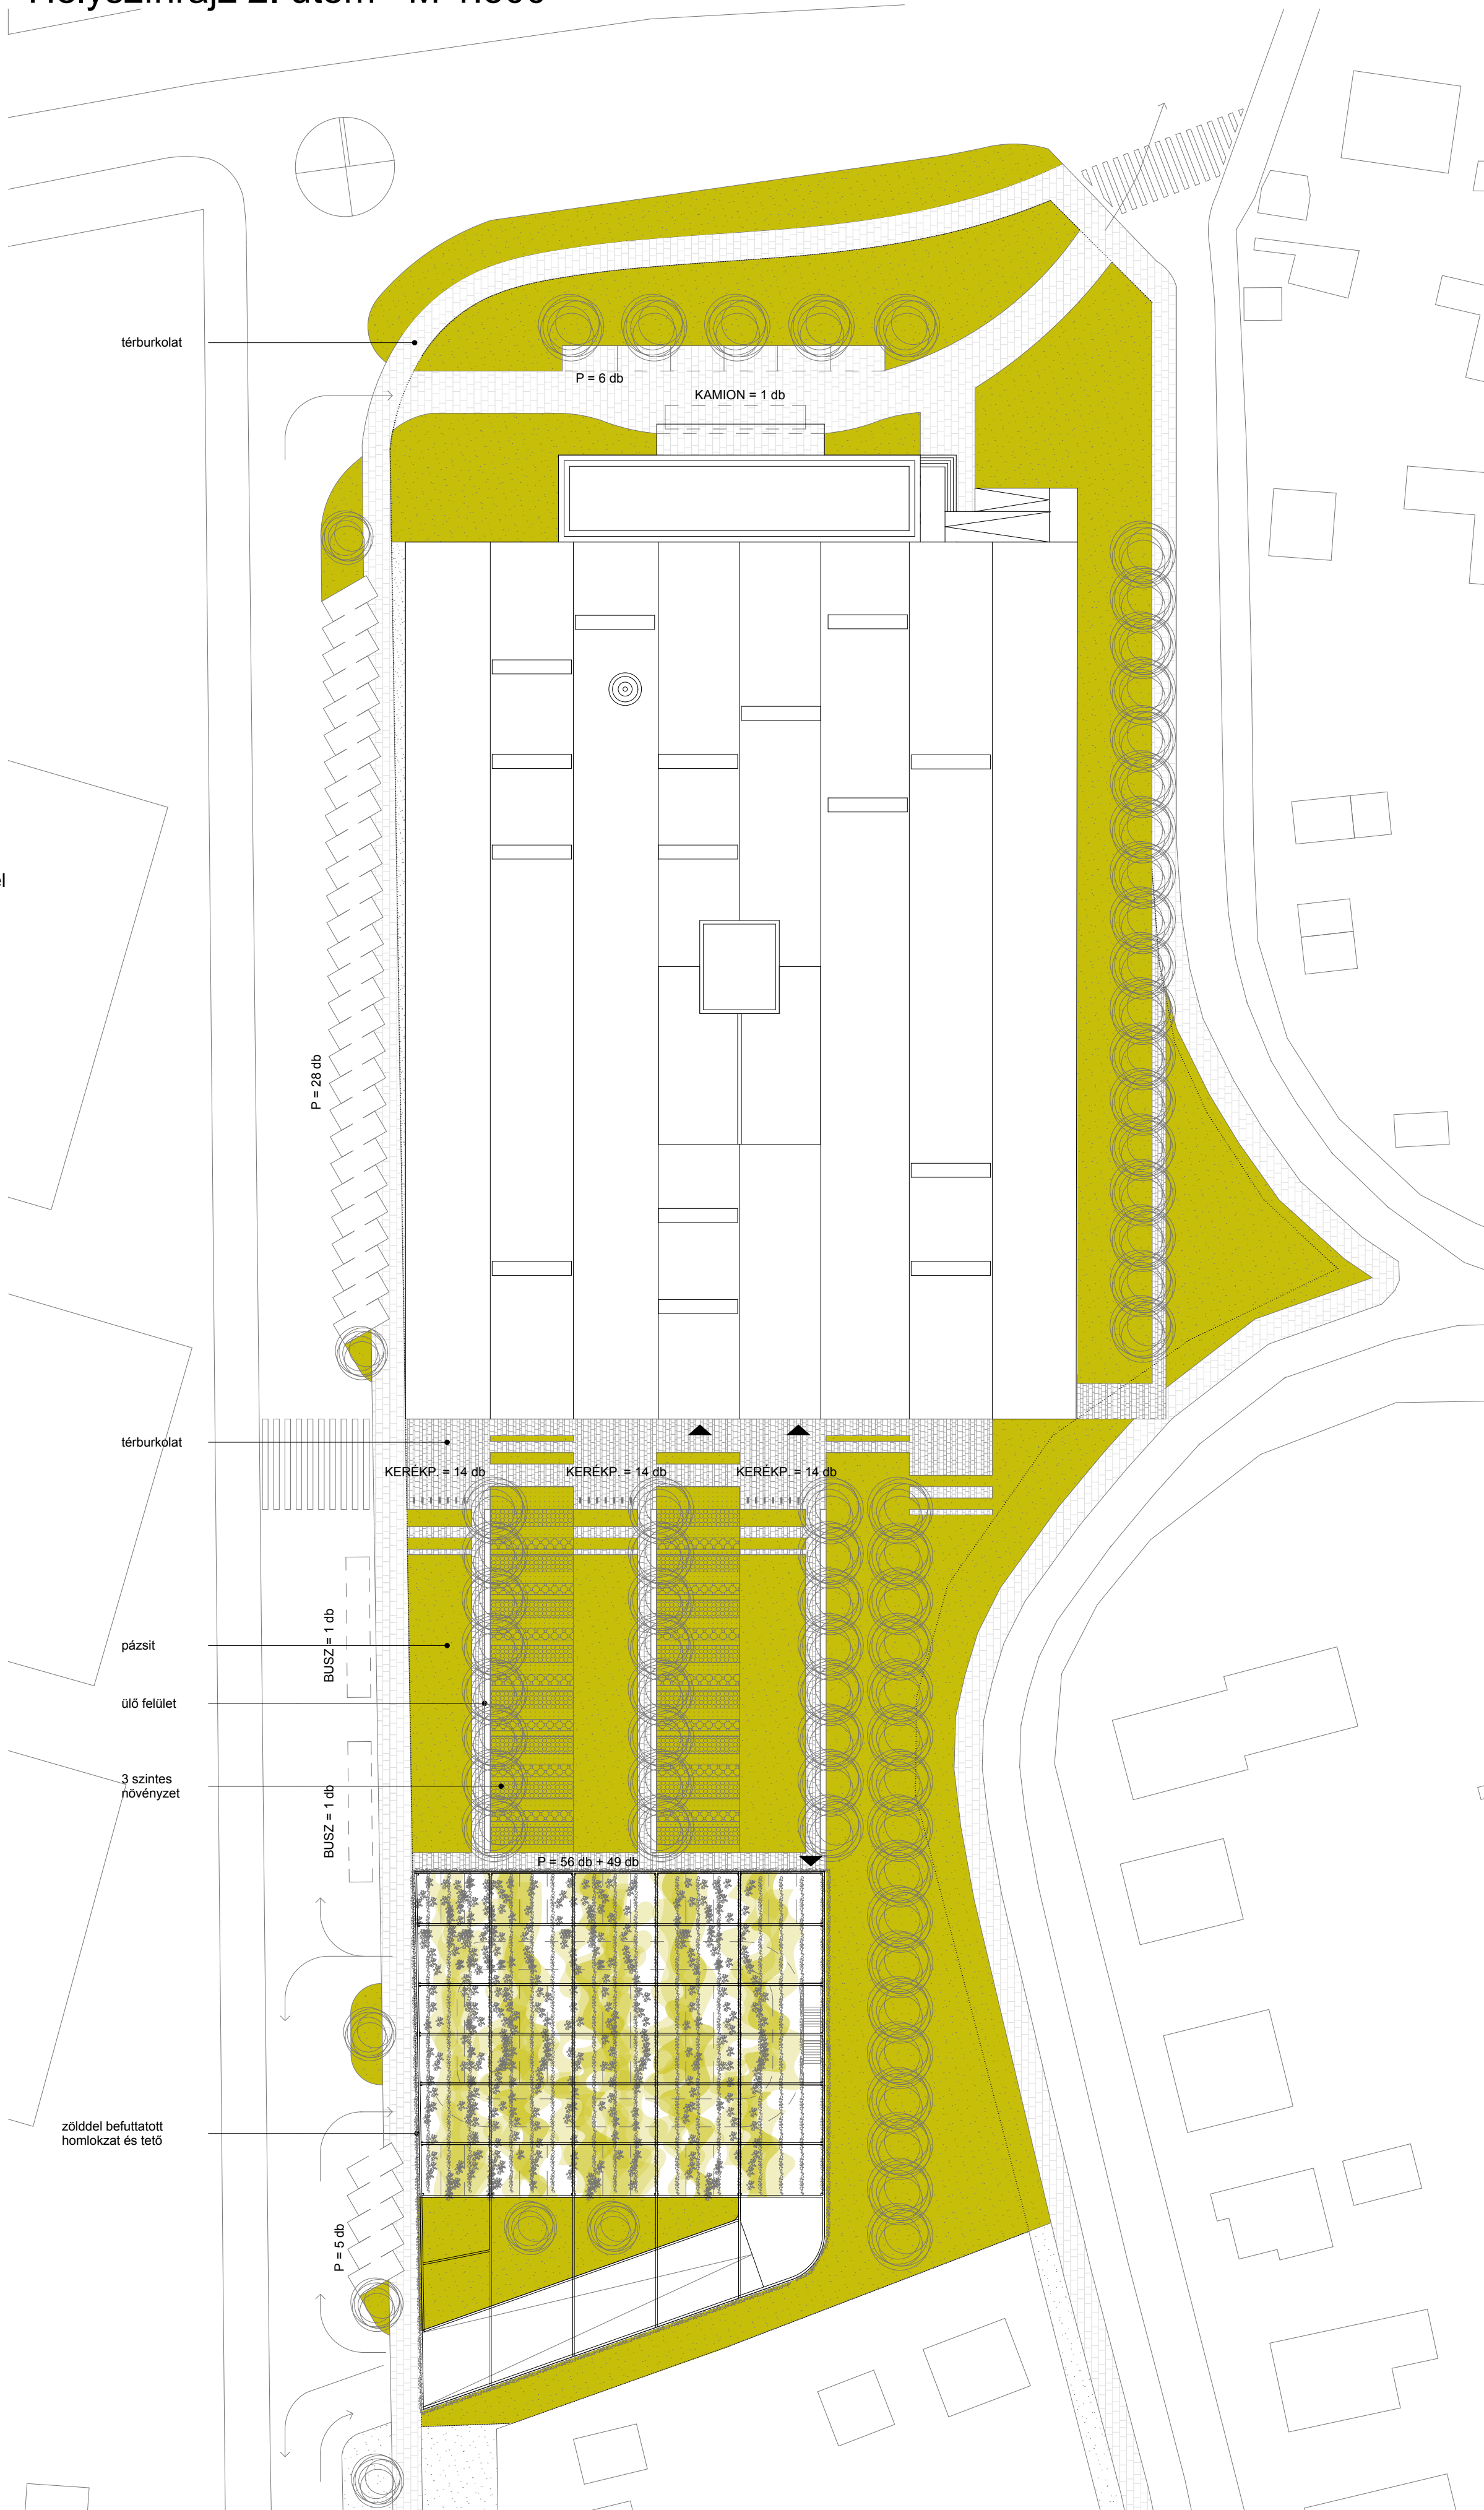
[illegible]

térburkolat

P = 6 db

KAMION = 1 db

P = 28 db

térburkolat

KERÉKP. = 14 db

KERÉKP. = 14 db

KERÉKP. = 14 db

pázsit

BUSZ = 1 db

ülő felület

3 szintes növényzet

BUSZ = 1 db

P = 56 db + 49 db

zölddel befuttatott homlokzat és tető

P = 5 db